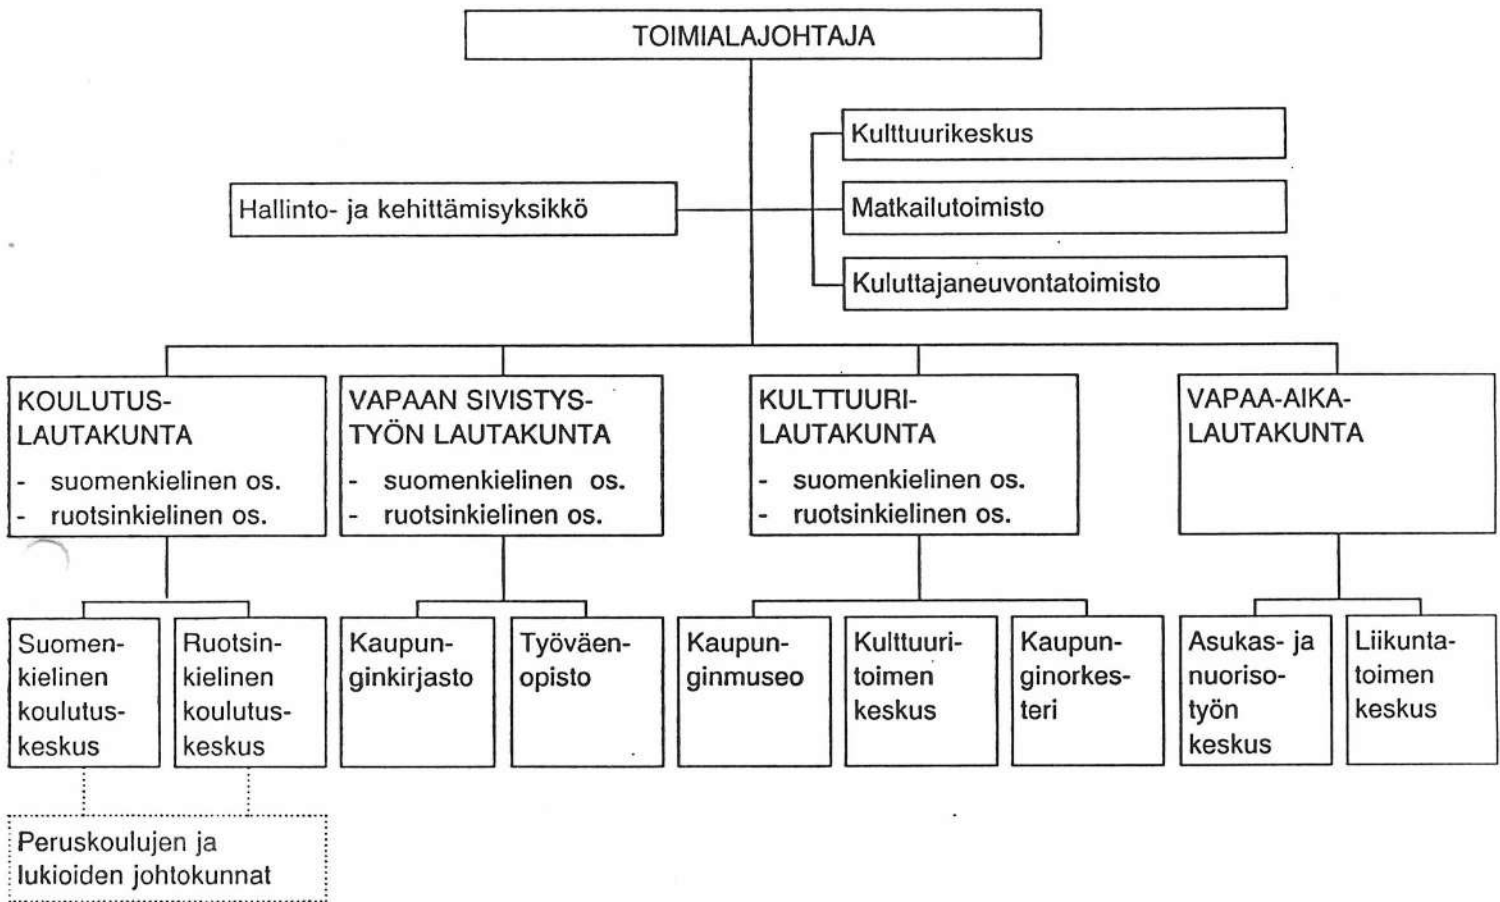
TOIMIALAJOHTAJA

Hallinto- ja kehittämisyksikkö

Kulttuurikeskus

Matkailutoimisto

Kuluttajaneuvontatoimisto

KOULUTUSLAUTAKUNTA
- suomenkielinen os.
- ruotsinkielinen os.

VAPAAN SIVISTYSTYÖN LAUTAKUNTA
- suomenkielinen os.
- ruotsinkielinen os.

KULTTUURILAUTAKUNTA
- suomenkielinen os.
- ruotsinkielinen os.

VAPAA-AIKALAUTAKUNTA

Suomenkielinen koulutuskeskus

Ruotsinkielinen koulutuskeskus

Kaupunginkirjasto

Työväenopisto

Kaupunginmuseo

Kulttuuritoimen keskus

Kaupunginorkesteri

Asukas- ja nuorisotyön keskus

Liikuntatoimen keskus

Peruskoulujen ja lukioiden johtokunnat